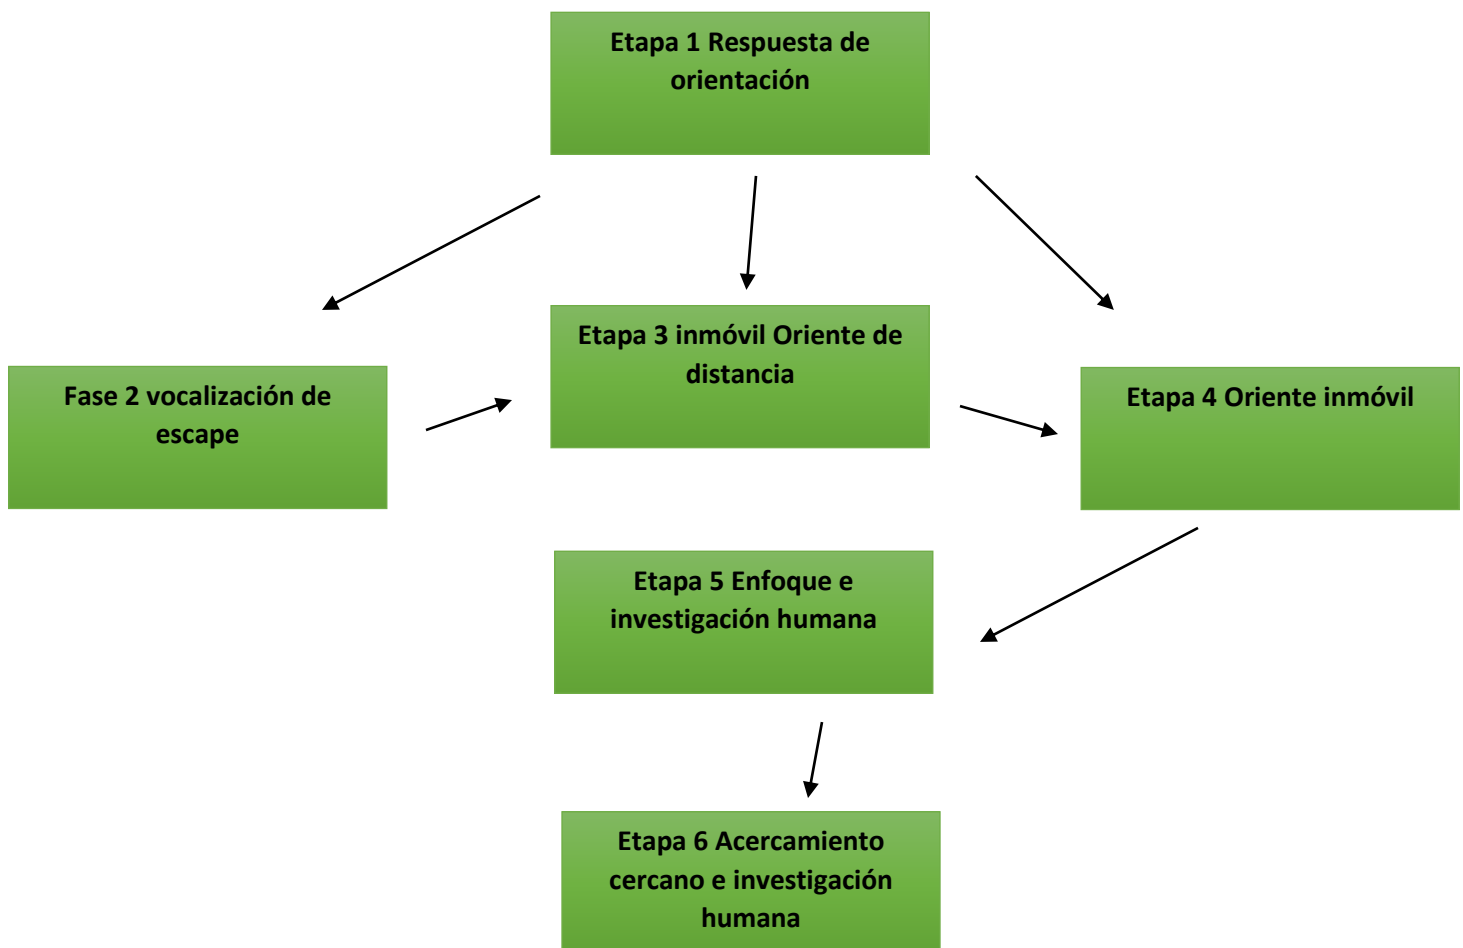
Etapa 1 Respuesta de orientación

Fase 2 vocalización de escape

Etapa 3 inmóvil Oriente de distancia

Etapa 4 Oriente inmóvil

Etapa 5 Enfoque e investigación humana

Etapa 6 Acercamiento cercano e investigación humana